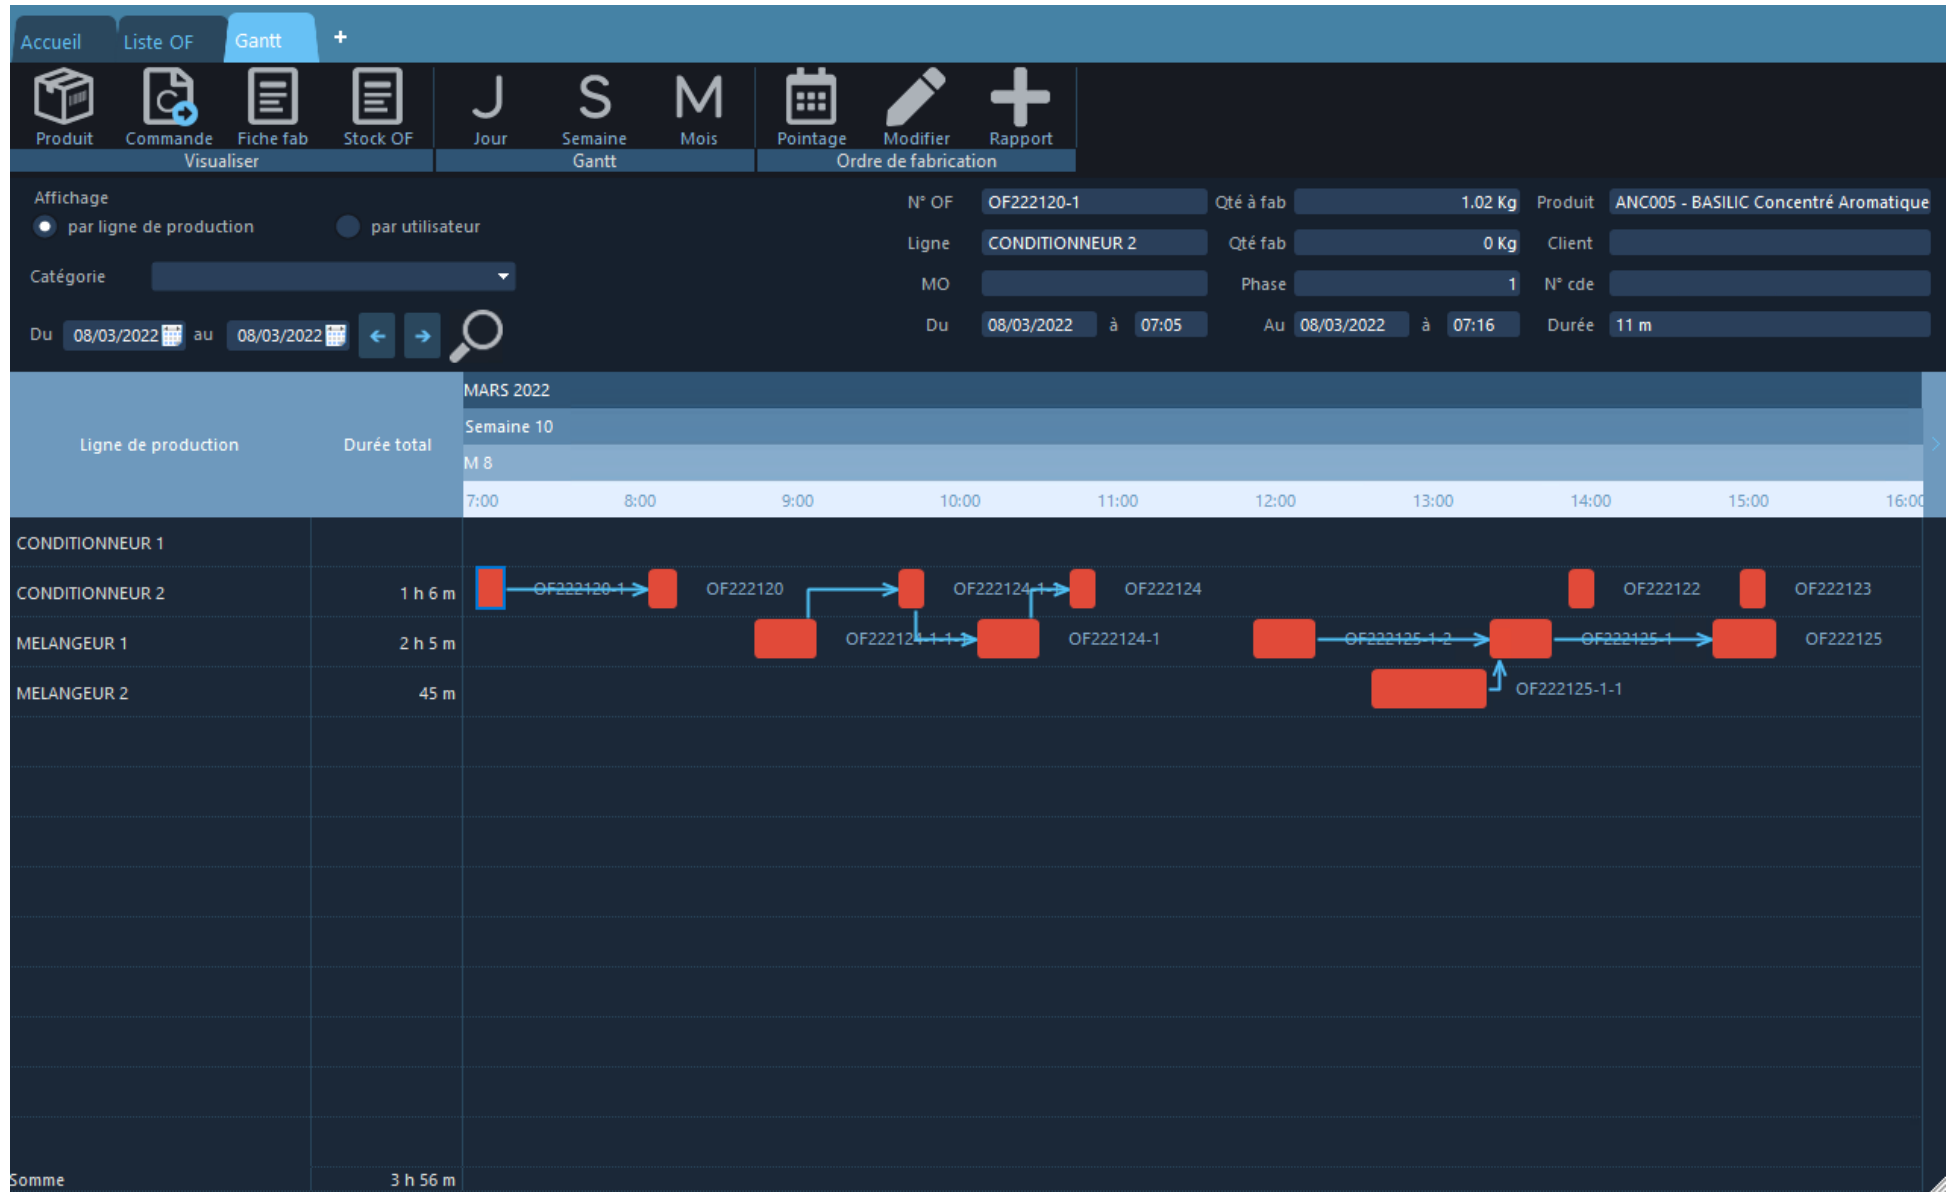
Accueil Liste OF Gantt +

Produit Commande Fiche fab Stock OF
Visualiser

J Jour S Semaine M Mois
Gantt

Pointage Modifier Rapport
Ordre de fabrication

Affichage
par ligne de production
par utilisateur

Catégorie

Du 08/03/2022 au 08/03/2022

N° OF OF222120-1
Qté à fab 1.02 Kg
Produit ANC005 - BASILIC Concentré Aromatique
Ligne CONDITIONNEUR 2
Qté fab 0 Kg
Client
MO
Phase 1
N° cde
Du 08/03/2022 à 07:05
Au 08/03/2022 à 07:16
Durée 11 m

MARS 2022
Semaine 10
M 8

| Ligne de production | Durée total |
|---|---|
| CONDITIONNEUR 1 | |
| CONDITIONNEUR 2 | 1 h 6 m |
| MELANGEUR 1 | 2 h 5 m |
| MELANGEUR 2 | 45 m |
| Somme | 3 h 56 m |

7:00 8:00 9:00 10:00 11:00 12:00 13:00 14:00 15:00 16:00

OF222120-1 OF222120 OF222124-1 OF222124 OF222122 OF222123
OF222124-1-1 OF222124-1 OF222125-1-2 OF222125-1 OF222125
OF222125-1-1